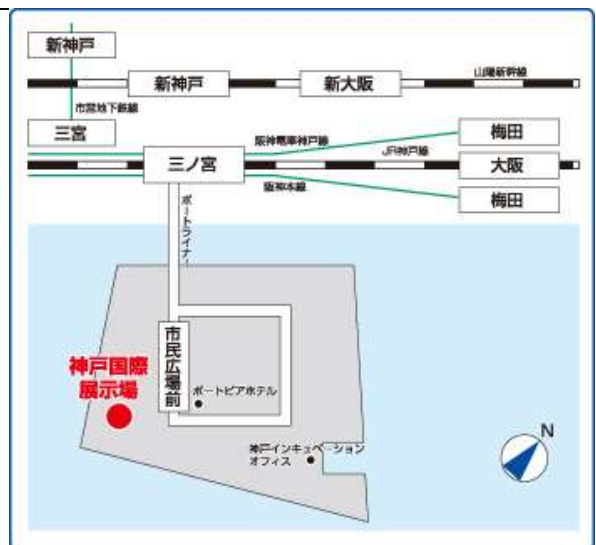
新神戸

新神戸

新大阪

山陽新幹線

市営地下鉄線

三宮

阪神電車神戸線

梅田

三ノ宮

JR神戸線

大阪

阪神本線

梅田

ポートライナー

市民広場前

神戸国際展示場

ポートピアホテル

神戸インキュベーションオフィス

N